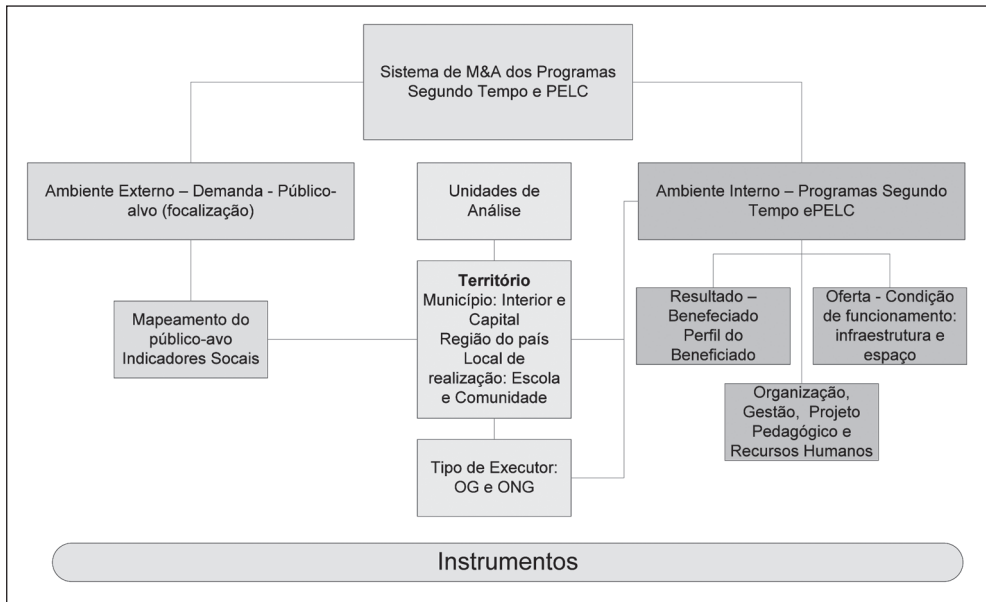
Sistema de M&A dos Programas Segundo Tempo e PELC

Ambiente Externo – Demanda - Público-alvo (focalização)

Unidades de Análise

Ambiente Interno – Programas Segundo Tempo ePELC

Mapeamento do público-avo Indicadores Socais

**Território**
Município: Interior e Capital
Região do país
Local de realização: Escola e Comunidade

Resultado – Benefeciado Perfil do Beneficiado

Oferta - Condição de funcionamento: infraestrutura e espaço

Organização, Gestão, Projeto Pedagógico e Recursos Humanos

Tipo de Executor: OG e ONG

Instrumentos